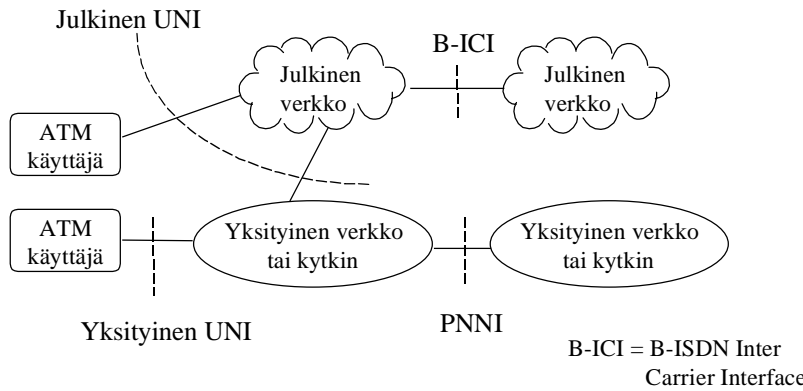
Julkinen UNI

B-ICI

Julkinen verkko

Julkinen verkko

ATM käyttäjä

ATM käyttäjä

Yksityinen verkko tai kytkin

Yksityinen verkko tai kytkin

Yksityinen UNI

PNNI

B-ICI = B-ISDN Inter Carrier Interface